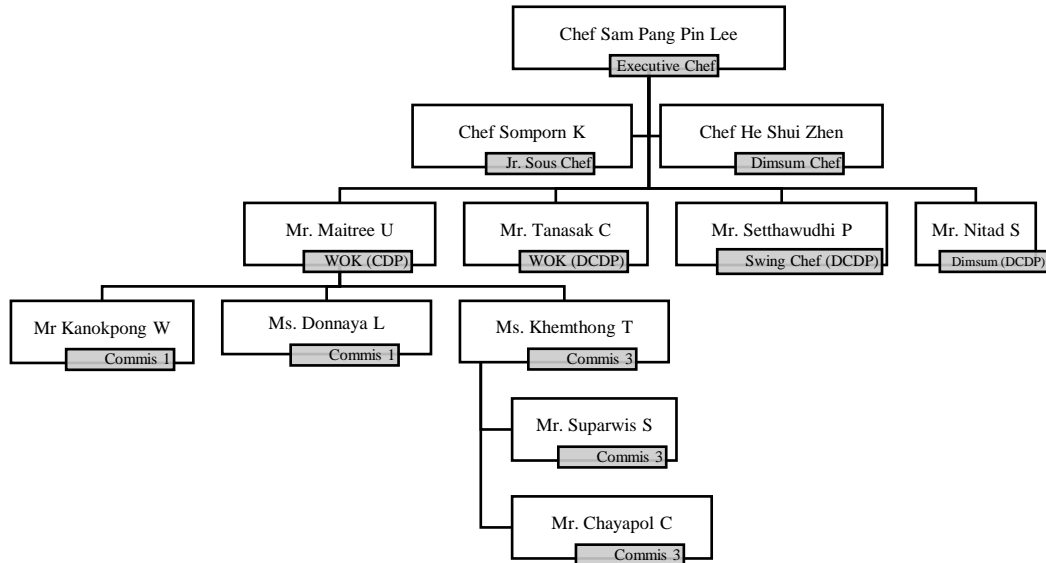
Chef Sam Pang Pin Lee
Executive Chef

Chef Somporn K
Jr. Sous Chef

Chef He Shui Zhen
Dimsum Chef

Mr. Maitree U
WOK (CDP)

Mr. Tanasak C
WOK (DCDP)

Mr. Setthawudhi P
Swing Chef (DCDP)

Mr. Nitad S
Dimsum (DCDP)

Mr Kanokpong W
Commis 1

Ms. Donnaya L
Commis 1

Ms. Khemthong T
Commis 3

Mr. Suparwis S
Commis 3

Mr. Chayapol C
Commis 3